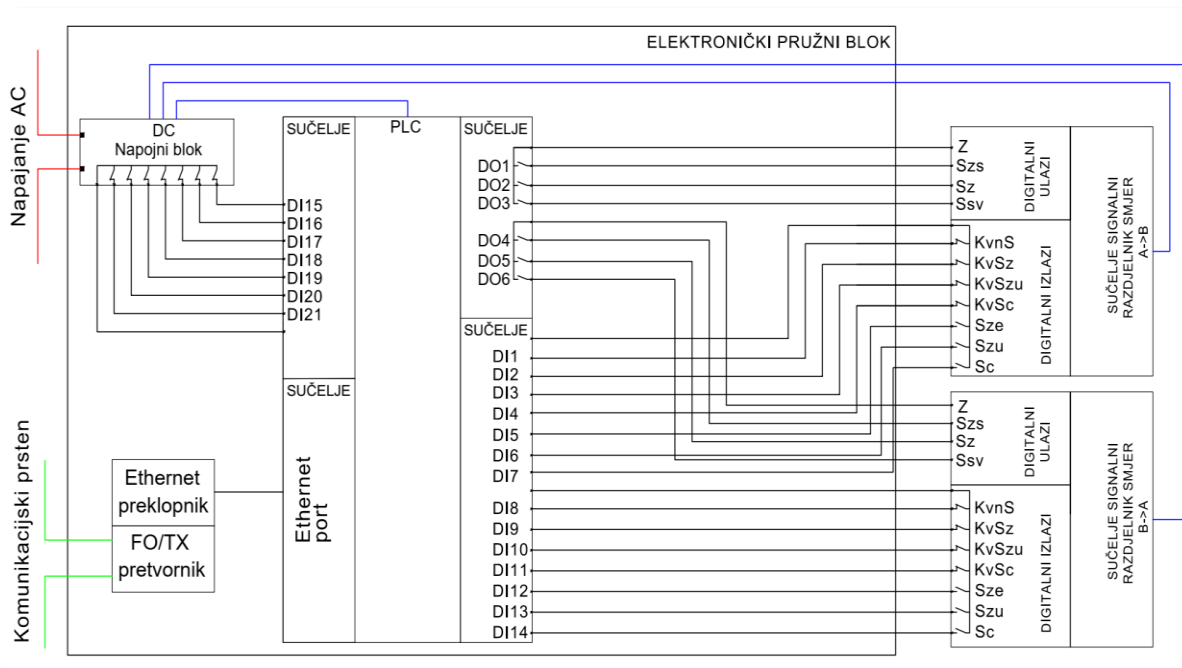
ELEKTRONIČKI PRUŽNI BLOK

Napajanje AC

DC
Napojni blok

SUČELJE

PLC

SUČELJE

DO1
DO2
DO3

DO4
DO5
DO6

DI15
DI16
DI17
DI18
DI19
DI20
DI21

SUČELJE

DI1
DI2
DI3
DI4
DI5
DI6
DI7

DI8
DI9
DI10
DI11
DI12
DI13
DI14

SUČELJE

Ethernet port

Ethernet preklopnik

FO/TX pretvornik

Komunikacijski prsten

Z
Szs
Sz
Ssv

DIGITALNI ULAZI

KvnS
KvSz
KvSzu
KvSc
Sze
Szu
Sc

DIGITALNI IZLAZI

SUČELJE SIGNALNI RAZDJELNIK SMJER A->B

Z
Szs
Sz
Ssv

DIGITALNI ULAZI

KvnS
KvSz
KvSzu
KvSc
Sze
Szu
Sc

DIGITALNI IZLAZI

SUČELJE SIGNALNI RAZDJELNIK SMJER B->A